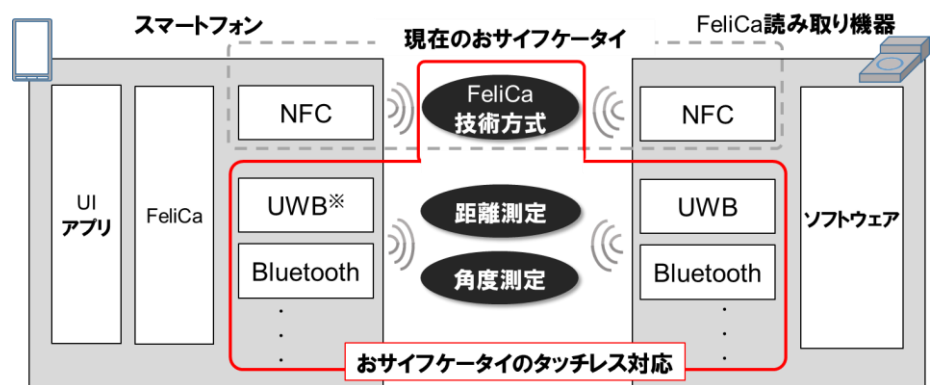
スマートフォン

現在のおサイフケータイ

FeliCa読み取り機器

UI
アプリ

FeliCa

NFC

FeliCa
技術方式

NFC

UWB※

距離測定

UWB

ソフトウェア

Bluetooth

角度測定

Bluetooth

・
・
・

・
・
・

おサイフケータイのタッチレス対応